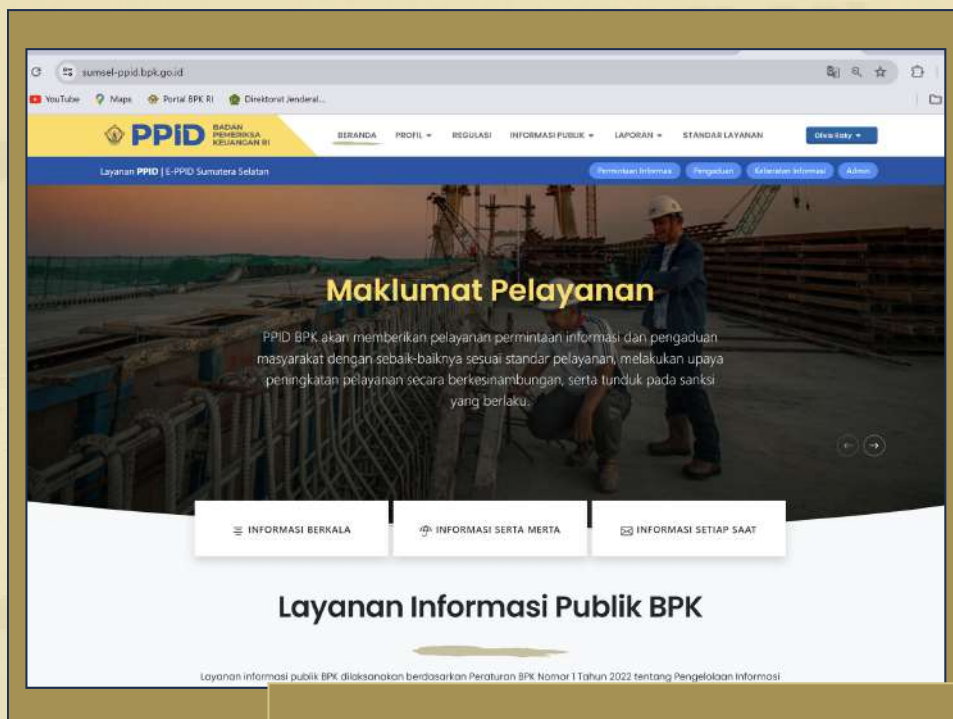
sumsel-ppid.bpk.go.id

YouTube Maps Portal BPK RI Direktorat Jenderal...

PPID BADAN PEMERIKSA KEUANGAN RI

BERANDA PROFIL REGULASI INFORMASI PUBLIK LAPORAN STANDAR LAYANAN Olivia Rizky

Layanan PPID | E-PPID Sumatera Selatan

Permintaan Informasi Pengaduan Keberatan Informasi Admin

Maklumat Pelayanan

PPID BPK akan memberikan pelayanan permintaan informasi dan pengaduan masyarakat dengan sebaik-baiknya sesuai standar pelayanan, melakukan upaya peningkatan pelayanan secara berkesinambungan, serta tunduk pada sanksi yang berlaku.

INFORMASI BERKALA

INFORMASI SERTA MERTA

INFORMASI SETIAP SAAT

Layanan Informasi Publik BPK

Layanan informasi publik BPK dilaksanakan berdasarkan Peraturan BPK Nomor 1 Tahun 2022 tentang Pengelolaan Informasi